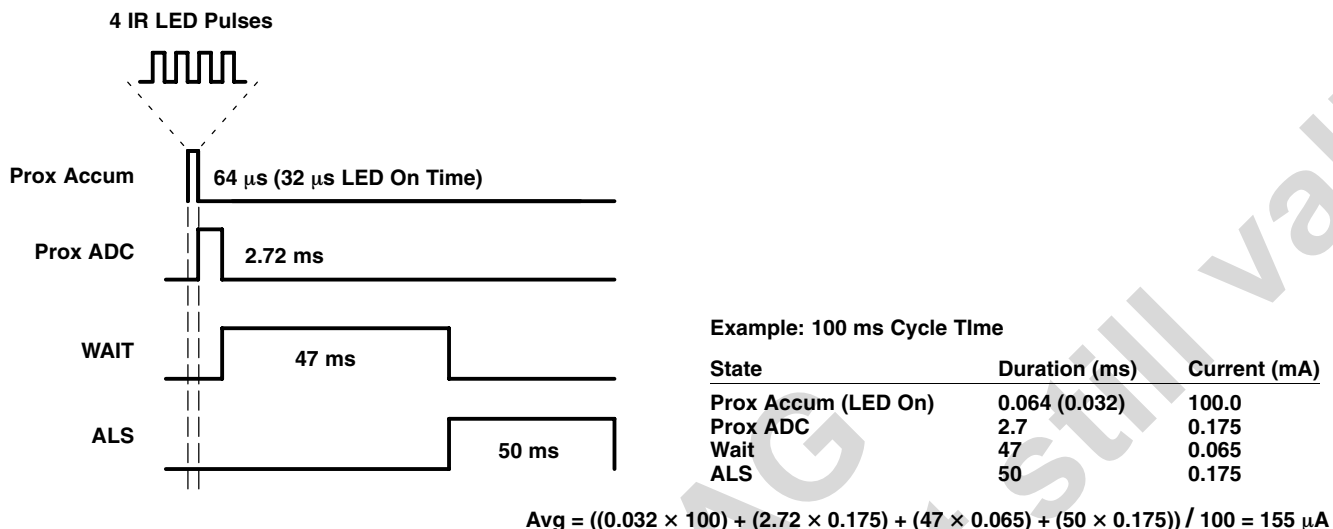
4 IR LED Pulses

Prox Accum

64 μs (32 μs LED On Time)

Prox ADC

2.72 ms

WAIT

47 ms

ALS

50 ms

Example: 100 ms Cycle TIme

| State | Duration (ms) | Current (mA) |
|---|---|---|
| Prox Accum (LED On) | 0.064 (0.032) | 100.0 |
| Prox ADC | 2.7 | 0.175 |
| Wait | 47 | 0.065 |
| ALS | 50 | 0.175 |

Avg = $((0.032 \times 100) + (2.72 \times 0.175) + (47 \times 0.065) + (50 \times 0.175)) / 100 = 155$ μA

AG still va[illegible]